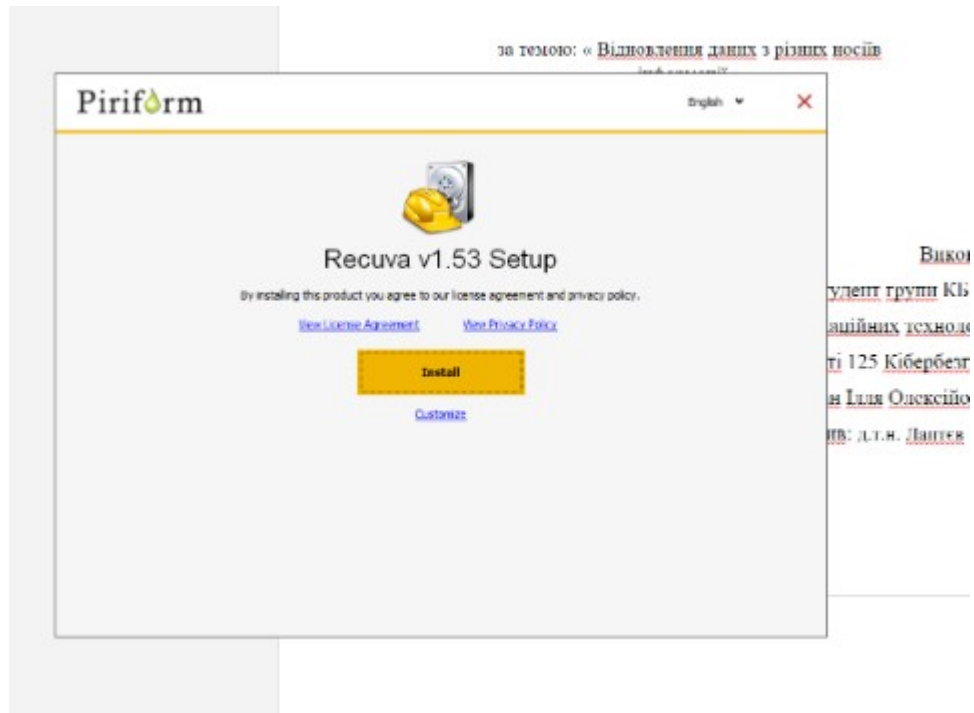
за темою: « Відновлення даних з різних носіїв

Piriform

English

Recuva v1.53 Setup

By installing this product you agree to our license agreement and privacy policy.

View License Agreement View Privacy Policy

Install

Customize

Вико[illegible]
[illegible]удент групи КБ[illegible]
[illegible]аційних техноло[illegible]
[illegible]ті 125 Кібербез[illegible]
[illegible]н Ілля Олексійо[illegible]
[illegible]ив: д.т.н. Лаптев